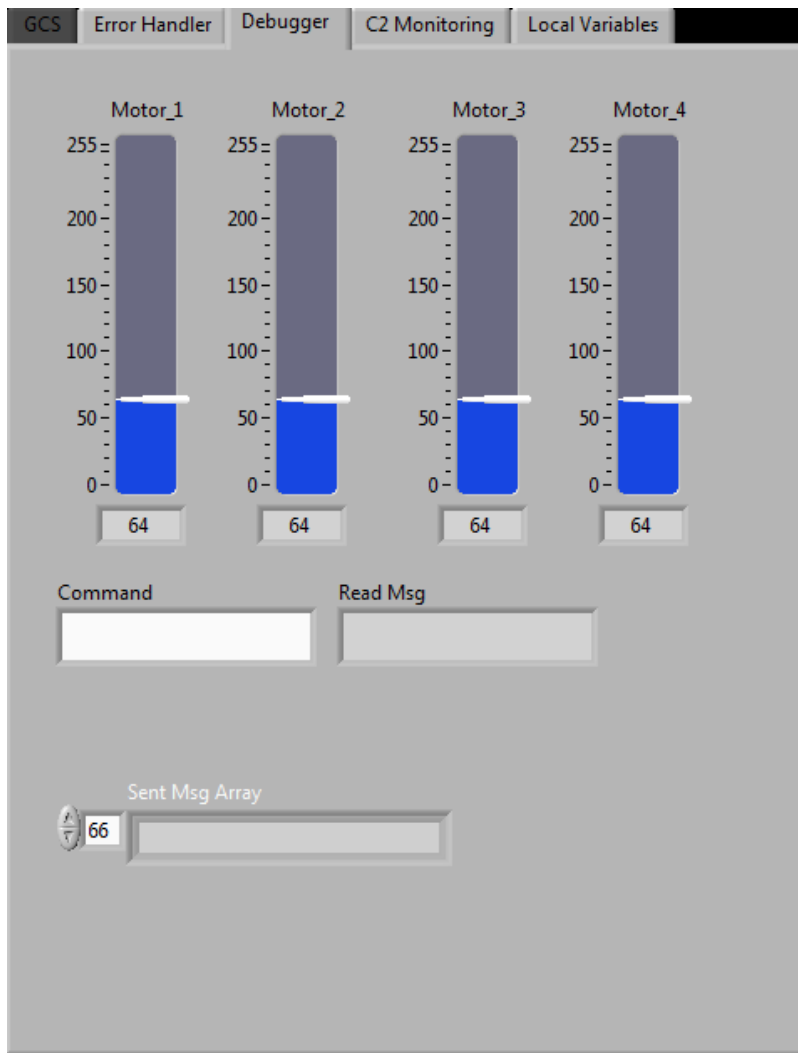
GCS Error Handler Debugger C2 Monitoring Local Variables

Motor_1
255
200
150
100
50
0
64

Motor_2
255
200
150
100
50
0
64

Motor_3
255
200
150
100
50
0
64

Motor_4
255
200
150
100
50
0
64

Command

Read Msg

Sent Msg Array
66